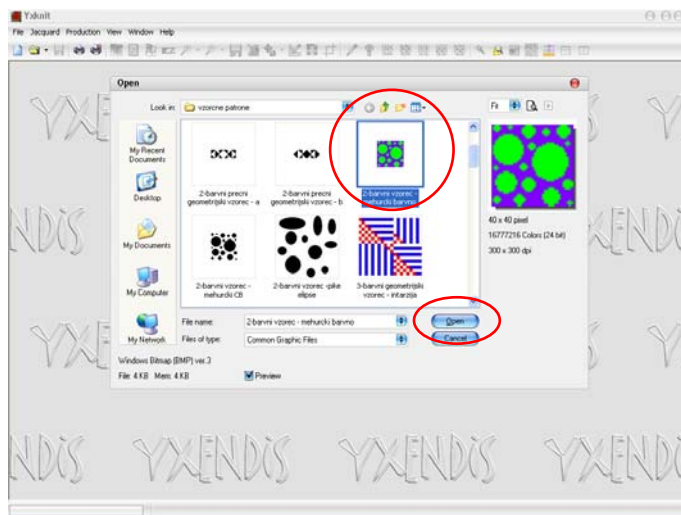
Yxkuit

File Jacquard Production View Window Help

Open

Look in: vzorcne patrone

My Recent Documents

Desktop

My Documents

My Computer

My Network

2-barvni precni geometrijski vzorec - a

2-barvni precni geometrijski vzorec - b

2-barvni vzorec - mehurcki barvno

2-barvni vzorec - mehurcki CB

2-barvni vzorec -pike elipse

3-barvni geometrijski vzorec - intarzija

Fit

40 x 40 pixel

16777216 Colors (24 bit)

300 x 300 dpi

File name: 2-barvni vzorec - mehurcki barvno

Files of type: Common Graphic Files

Open

Cancel

Windows Bitmap (BMP) ver.3

File: 4 KB Mem: 4 KB

Preview

YXENDIS YXENDIS YXENDIS YXENDIS